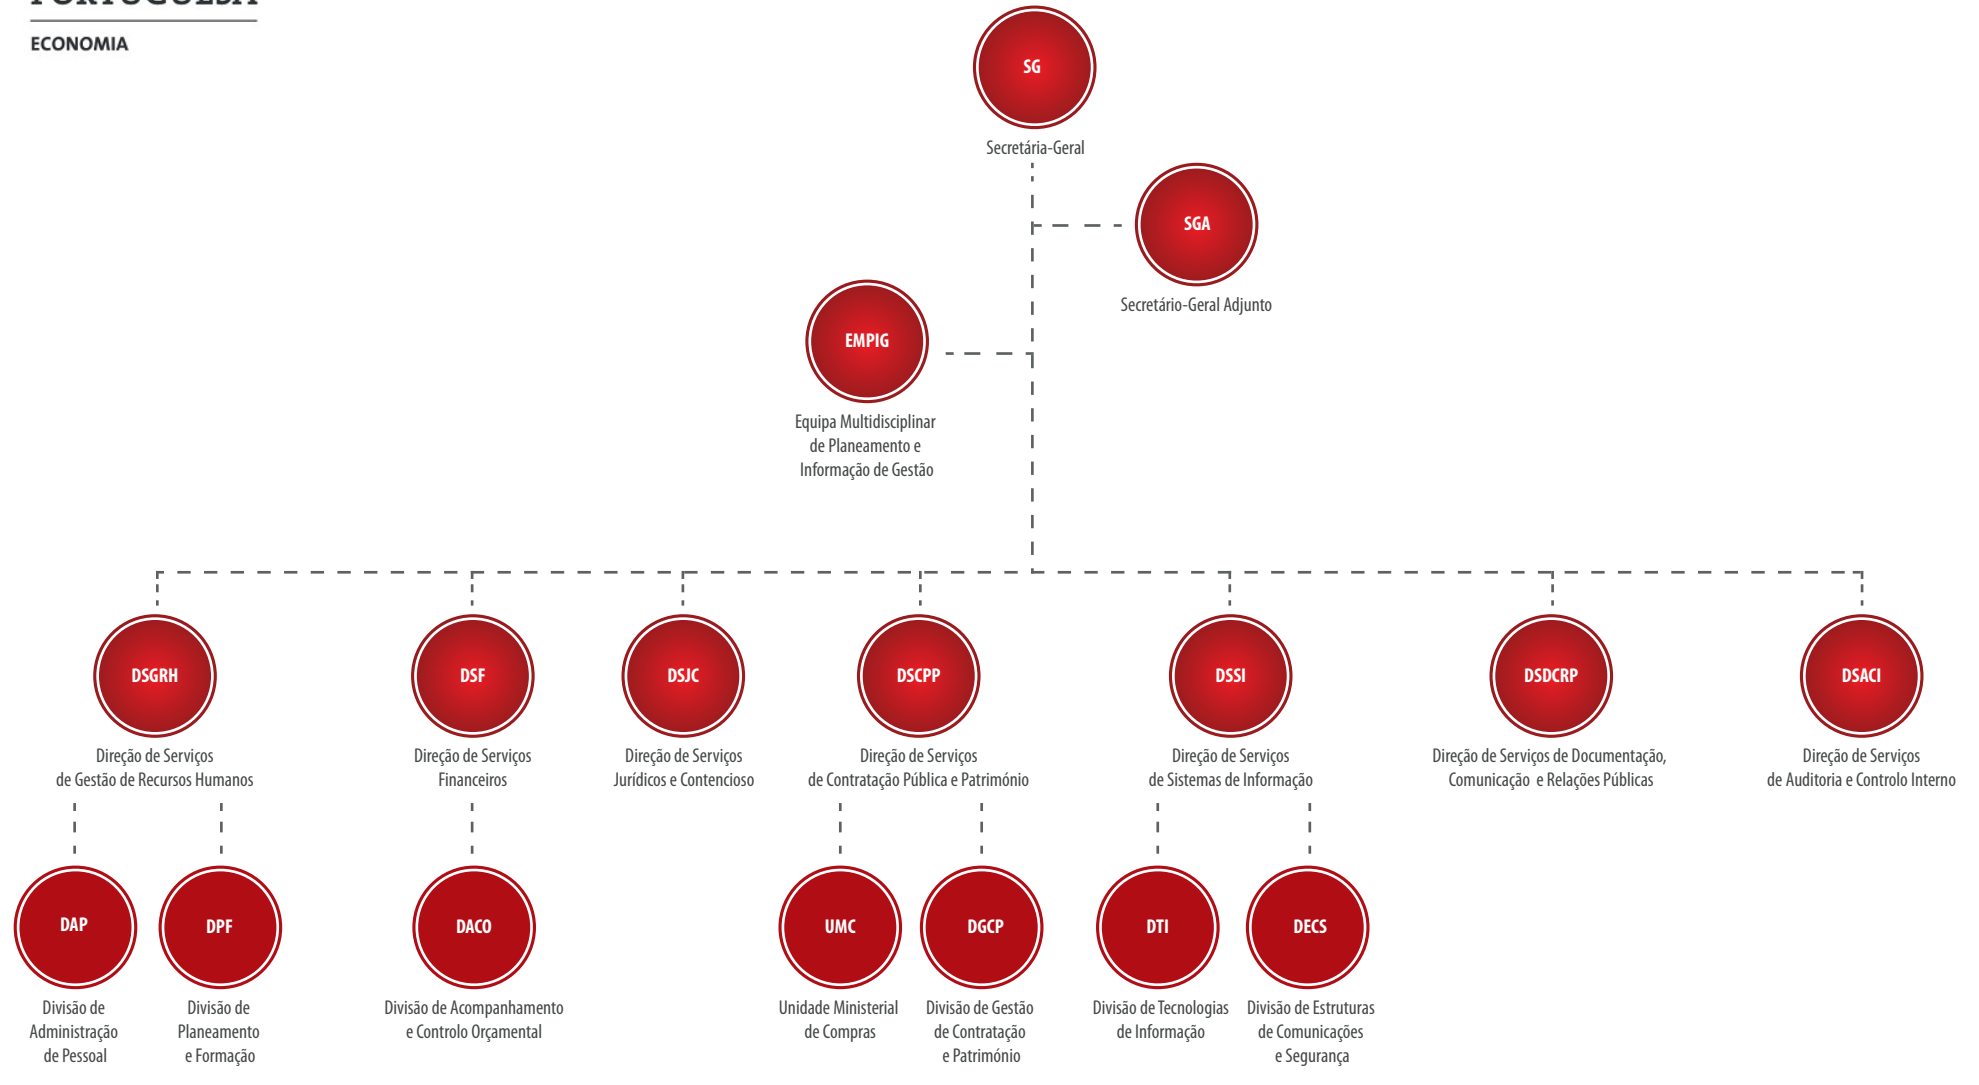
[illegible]

ECONOMIA

SG
Secretária-Geral

SGA
Secretário-Geral Adjunto

EMPIG
Equipa Multidisciplinar de Planeamento e Informação de Gestão

DSGRH
Direção de Serviços de Gestão de Recursos Humanos

DSF
Direção de Serviços Financeiros

DSJC
Direção de Serviços Jurídicos e Contencioso

DSCPP
Direção de Serviços de Contratação Pública e Património

DSSI
Direção de Serviços de Sistemas de Informação

DSDCRP
Direção de Serviços de Documentação, Comunicação e Relações Públicas

DSACI
Direção de Serviços de Auditoria e Controlo Interno

DAP
Divisão de Administração de Pessoal

DPF
Divisão de Planeamento e Formação

DACO
Divisão de Acompanhamento e Controlo Orçamental

UMC
Unidade Ministerial de Compras

DGCP
Divisão de Gestão de Contratação e Património

DTI
Divisão de Tecnologias de Informação

DECS
Divisão de Estruturas de Comunicações e Segurança